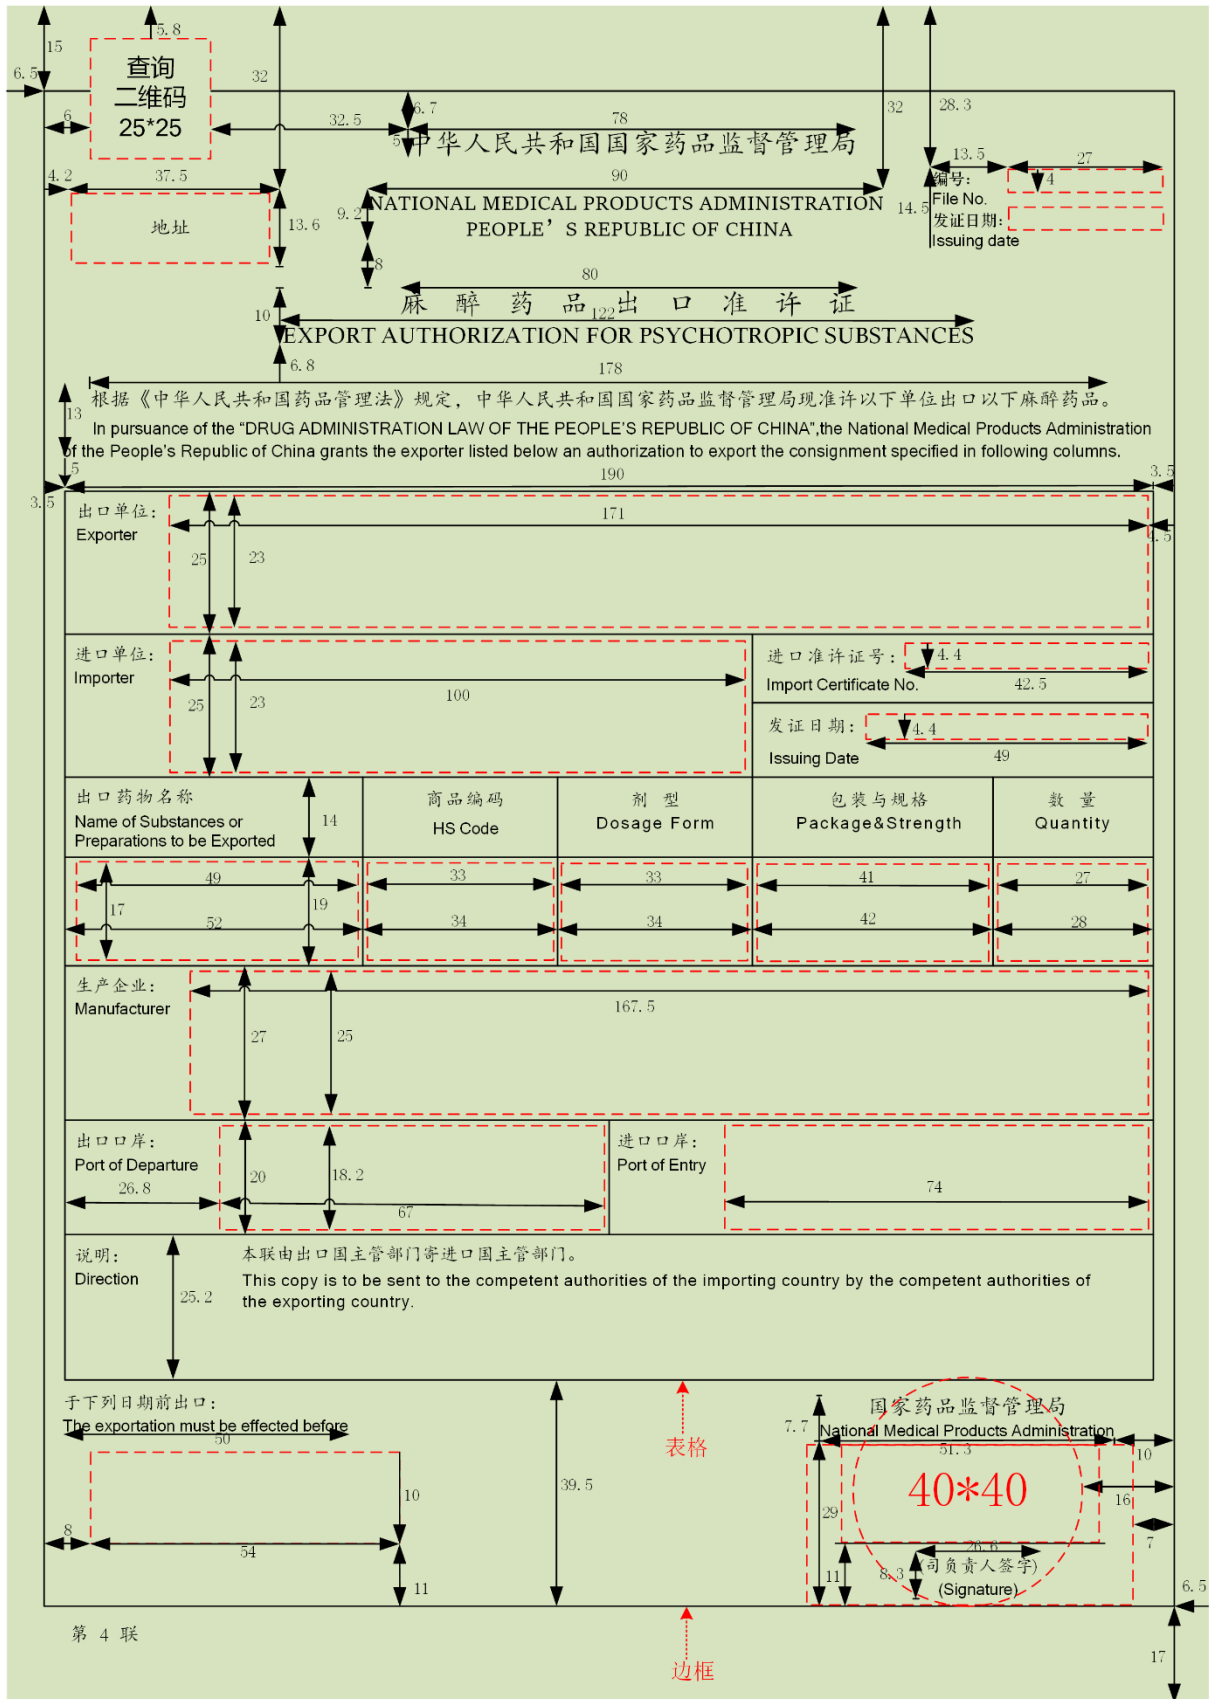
5.8
15
6.5
查询
二维码
25*25
32
6
32.5
6.7
5
78
中华人民共和国国家药品监督管理局
32
28.3
4.2
37.5
90
NATIONAL MEDICAL PRODUCTS ADMINISTRATION
PEOPLE' S REPUBLIC OF CHINA
13.5
27
编号:
File No.
4
14.5
发证日期:
Issuing date
地址
13.6
9.2
8
80
10
麻 醉 药 品 出 口 准 许 证
122
EXPORT AUTHORIZATION FOR PSYCHOTROPIC SUBSTANCES
6.8
178
根据《中华人民共和国药品管理法》规定，中华人民共和国国家药品监督管理局现准许以下单位出口以下麻醉药品。
13
In pursuance of the “DRUG ADMINISTRATION LAW OF THE PEOPLE'S REPUBLIC OF CHINA”,the National Medical Products Administration of the People's Republic of China grants the exporter listed below an authorization to export the consignment specified in following columns.
5
190
3.5
3.5
出口单位:
Exporter
171
3.5
25
23

| 进口单位: Importer 25 23 100 | 进口准许证号: 4.4 Import Certificate No. 42.5 |
|---|---|
| | 发证日期: 4.4 Issuing Date 49 |

| 出口药物名称 Name of Substances or Preparations to be Exported 14 | 商品编码 HS Code | 剂 型 Dosage Form | 包装与规格 Package&Strength | 数 量 Quantity |
|---|---|---|---|---|
| 49 17 19 52 | 33 34 | 33 34 | 41 42 | 27 28 |

生产企业:
Manufacturer
167.5
27
25

| 出口口岸: Port of Departure 26.8 | 20 18.2 67 | 进口口岸: Port of Entry | 74 |
|---|---|---|---|

说明:
Direction
25.2
本联由出口国主管部门寄进口国主管部门。
This copy is to be sent to the competent authorities of the importing country by the competent authorities of the exporting country.

于下列日期前出口:
The exportation must be effected before
50
10
8
54
11
39.5
表格
国家药品监督管理局
7.7
National Medical Products Administration
51.3
10
40*40
16
29
7
26.6
11
8.3
(司负责人签字)
(Signature)
6.5
第 4 联
边框
17